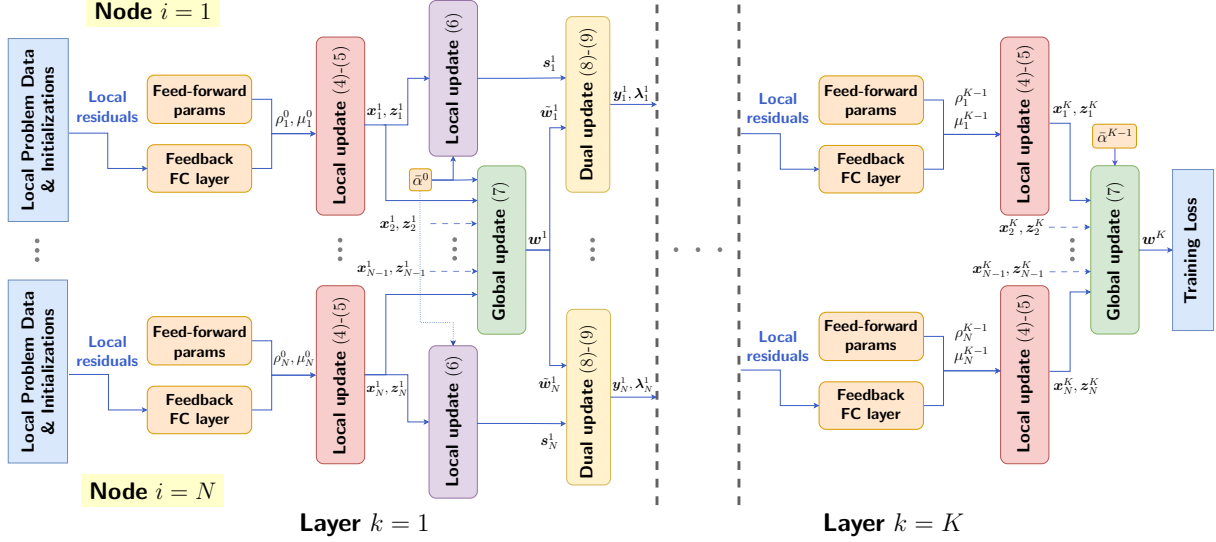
Node $i = 1$

Local Problem Data & Initializations

Local residuals

Feed-forward params

Feedback FC layer

$\rho_1^0, \mu_1^0$

Local update (4)-(5)

$\boldsymbol{x}_1^1, \boldsymbol{z}_1^1$

Local update (6)

$\bar{\alpha}^0$

$\boldsymbol{s}_1^1$

$\tilde{\boldsymbol{w}}_1^1$

Dual update (8)-(9)

$\boldsymbol{y}_1^1, \boldsymbol{\lambda}_1^1$

$\boldsymbol{x}_2^1, \boldsymbol{z}_2^1$

$\boldsymbol{x}_{N-1}^1, \boldsymbol{z}_{N-1}^1$

Global update (7)

$\boldsymbol{w}^1$

Local Problem Data & Initializations

Local residuals

Feed-forward params

Feedback FC layer

$\rho_N^0, \mu_N^0$

Local update (4)-(5)

$\boldsymbol{x}_N^1, \boldsymbol{z}_N^1$

Local update (6)

$\tilde{\boldsymbol{w}}_N^1$

$\boldsymbol{s}_N^1$

Dual update (8)-(9)

$\boldsymbol{y}_N^1, \boldsymbol{\lambda}_N^1$

Node $i = N$

Layer $k = 1$

Local residuals

Feed-forward params

Feedback FC layer

$\rho_1^{K-1}$
$\mu_1^{K-1}$

Local update (4)-(5)

$\boldsymbol{x}_1^K, \boldsymbol{z}_1^K$

$\bar{\alpha}^{K-1}$

$\boldsymbol{x}_2^K, \boldsymbol{z}_2^K$

$\boldsymbol{x}_{N-1}^K, \boldsymbol{z}_{N-1}^K$

Global update (7)

$\boldsymbol{w}^K$

Training Loss

Local residuals

Feed-forward params

Feedback FC layer

$\rho_N^{K-1}$
$\mu_N^{K-1}$

Local update (4)-(5)

$\boldsymbol{x}_N^K, \boldsymbol{z}_N^K$

Layer $k = K$